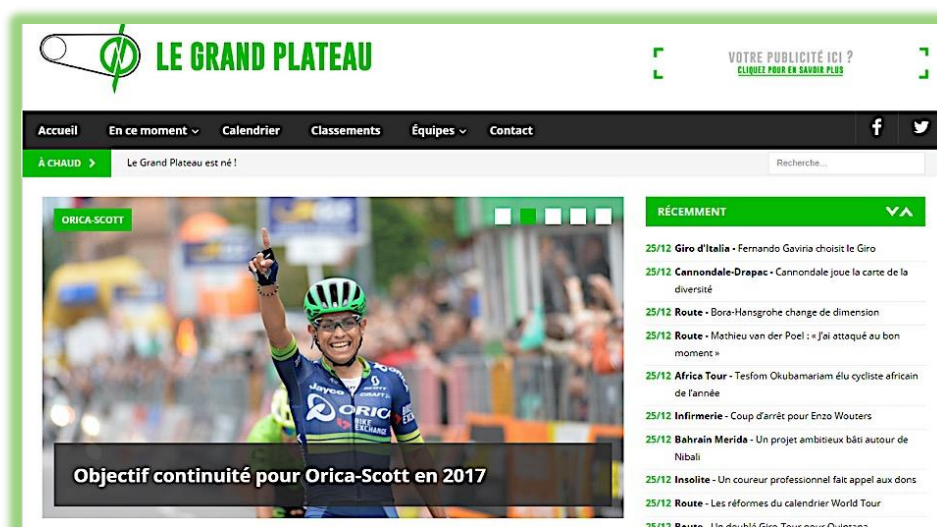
LE GRAND PLATEAU

VOTRE PUBLICITÉ ICI ?
CLIQUEZ POUR EN SAVOIR PLUS

Accueil En ce moment Calendrier Classements Équipes Contact

À CHAUD Le Grand Plateau est né !

Recherche...

ORICA-SCOTT

Objectif continuité pour Orica-Scott en 2017

RÉCEMMENT

25/12 Giro d'Italia - Fernando Gaviria choisit le Giro
25/12 Cannondale-Drapac - Cannondale joue la carte de la diversité
25/12 Route - Bora-Hansgrohe change de dimension
25/12 Route - Mathieu van der Poel : « J'ai attaqué au bon moment »
25/12 Africa Tour - Tesfom Okubamariam élu cycliste africain de l'année
25/12 Infirmerie - Coup d'arrêt pour Enzo Wouters
25/12 Bahrain Merida - Un projet ambitieux bâti autour de Nibali
25/12 Insolite - Un coureur professionnel fait appel aux dons
25/12 Route - Les réformes du calendrier World Tour
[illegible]